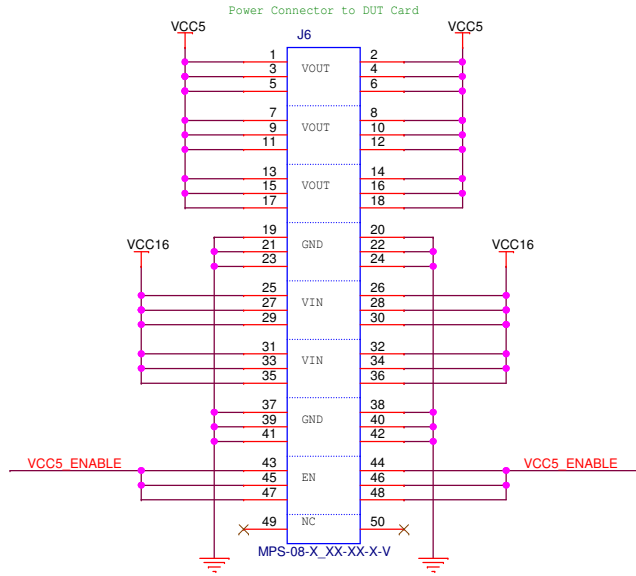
Power Connector to DUT Card

VCC5
J6
VCC5

1
3
5
VOUT
2
4
6

7
9
11
VOUT
8
10
12

13
15
17
VOUT
14
16
18

19
21
23
GND
20
22
24

VCC16
VCC16

25
27
29
VIN
26
28
30

31
33
35
VIN
32
34
36

37
39
41
GND
38
40
42

VCC5_ENABLE
43
45
47
EN
44
46
48
VCC5_ENABLE

49
NC
50

MPS-08-X_XX-XX-X-V